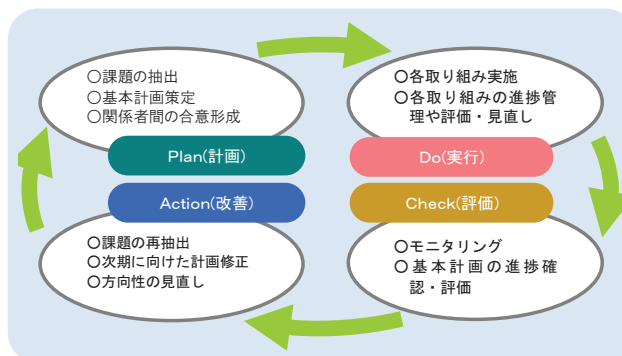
○課題の抽出
○基本計画策定
○関係者間の合意形成

Plan(計画)

○各取り組み実施
○各取り組みの進捗管理や評価・見直し

Do(実行)

Action(改善)

○課題の再抽出
○次期に向けた計画修正
○方向性の見直し

Check(評価)

○モニタリング
○基本計画の進捗確認・評価